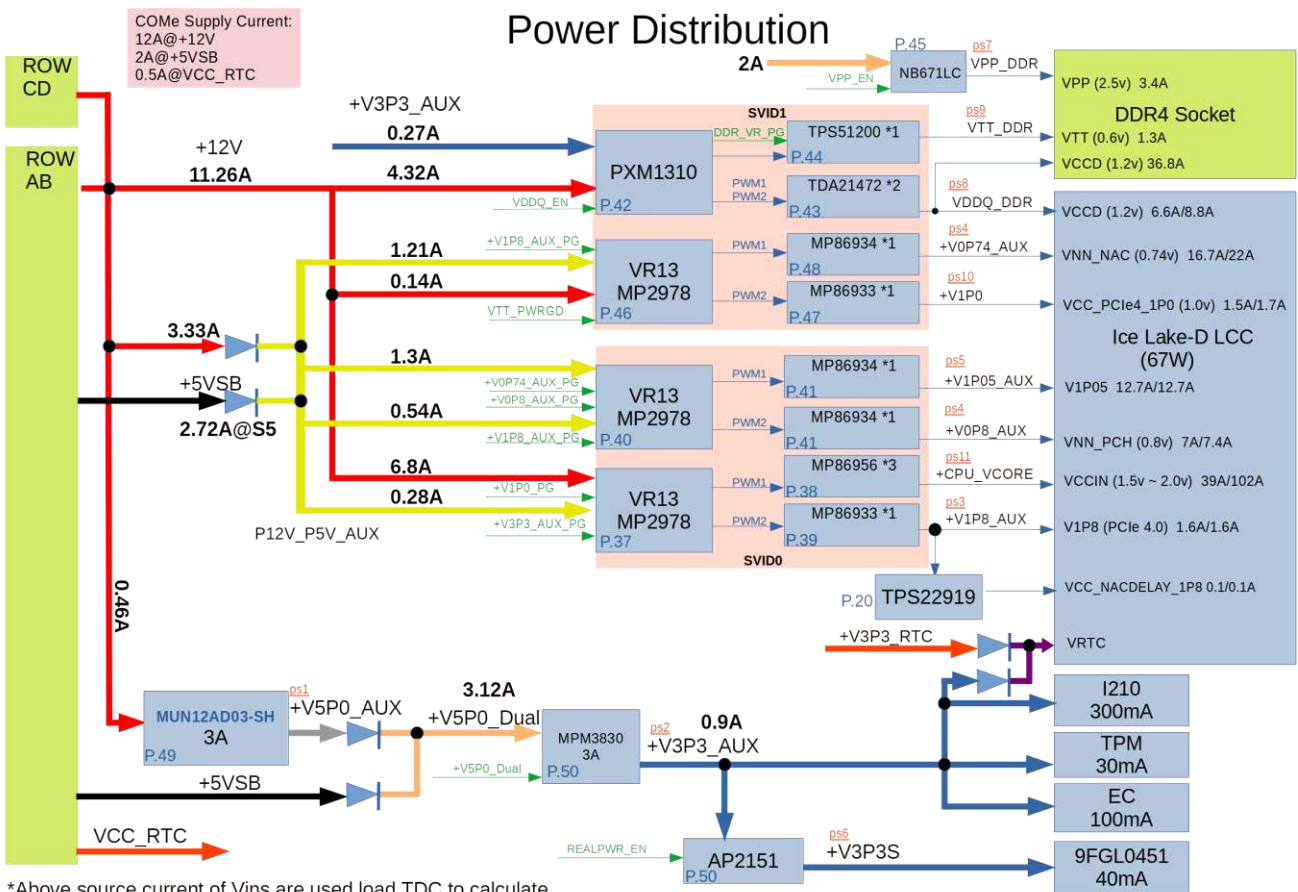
COMe Supply Current:
12A@+12V
2A@+5VSB
0.5A@VCC_RTC

Power Distribution

ROW CD

ROW AB

+V3P3_AUX
0.27A

+12V
11.26A

4.32A

2A
VPP_EN
P.45
NB671LC
ps7
VPP_DDR

VPP (2.5v) 3.4A
DDR4 Socket
VTT (0.6v) 1.3A
VCCD (1.2v) 36.8A

SVID1
DDR_VR_PG
TPS51200 *1
P.44
ps9
VTT_DDR

PXM1310
VDDQ_EN
P.42

PWM1
PWM2
TDA21472 *2
P.43
ps8
VDDQ_DDR

VCCD (1.2v) 6.6A/8.8A

1.21A
+V1P8_AUX_PG
VR13
MP2978
P.46
PWM1
MP86934 *1
P.48
ps4
+V0P74_AUX
VNN_NAC (0.74v) 16.7A/22A

0.14A
VTT_PWRGD
PWM2
MP86933 *1
P.47
ps10
+V1P0
VCC_PCIe4_1P0 (1.0v) 1.5A/1.7A

3.33A

Ice Lake-D LCC
(67W)

1.3A
+5VSB
2.72A@S5
+V0P74_AUX_PG
+V0P8_AUX_PG
VR13
MP2978
P.40
PWM1
MP86934 *1
P.41
ps5
+V1P05_AUX
V1P05 12.7A/12.7A

0.54A
+V1P8_AUX_PG
PWM2
MP86934 *1
P.41
ps4
+V0P8_AUX
VNN_PCH (0.8v) 7A/7.4A

6.8A
+V1P0_PG
VR13
MP2978
P.37
PWM1
MP86956 *3
P.38
ps11
+CPU_VCORE
VCCIN (1.5v ~ 2.0v) 39A/102A

0.28A
+V3P3_AUX_PG
PWM2
MP86933 *1
P.39
ps3
+V1P8_AUX
V1P8 (PCIe 4.0) 1.6A/1.6A

P12V_P5V_AUX
SVID0

P.20
TPS22919
VCC_NACDELAY_1P8 0.1/0.1A

+V3P3_RTC
VRTC

0.46A

MUN12AD03-SH
3A
P.49
ps1
+V5P0_AUX

3.12A
+V5P0_Dual
+V5P0_Dual
MPM3830
3A
P.50
ps2
0.9A
+V3P3_AUX

I210
300mA
TPM
30mA
EC
100mA

+5VSB

VCC_RTC

REALPWR_EN
AP2151
P.50
ps6
+V3P3S
9FGL0451
40mA

*Above source current of Vins are used load TDC to calculate